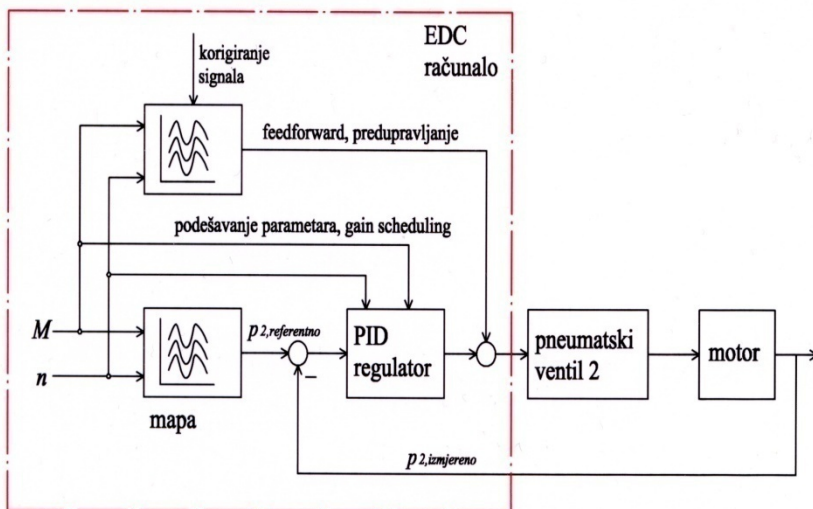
EDC računalo

korigiranje signala

feedforward, predupravljanje

podešavanje parametara, gain scheduling

$M$

$n$

mapa

$p_{2,referentno}$

–

PID regulator

pneumatski ventil 2

motor

$p_{2,izmjereno}$